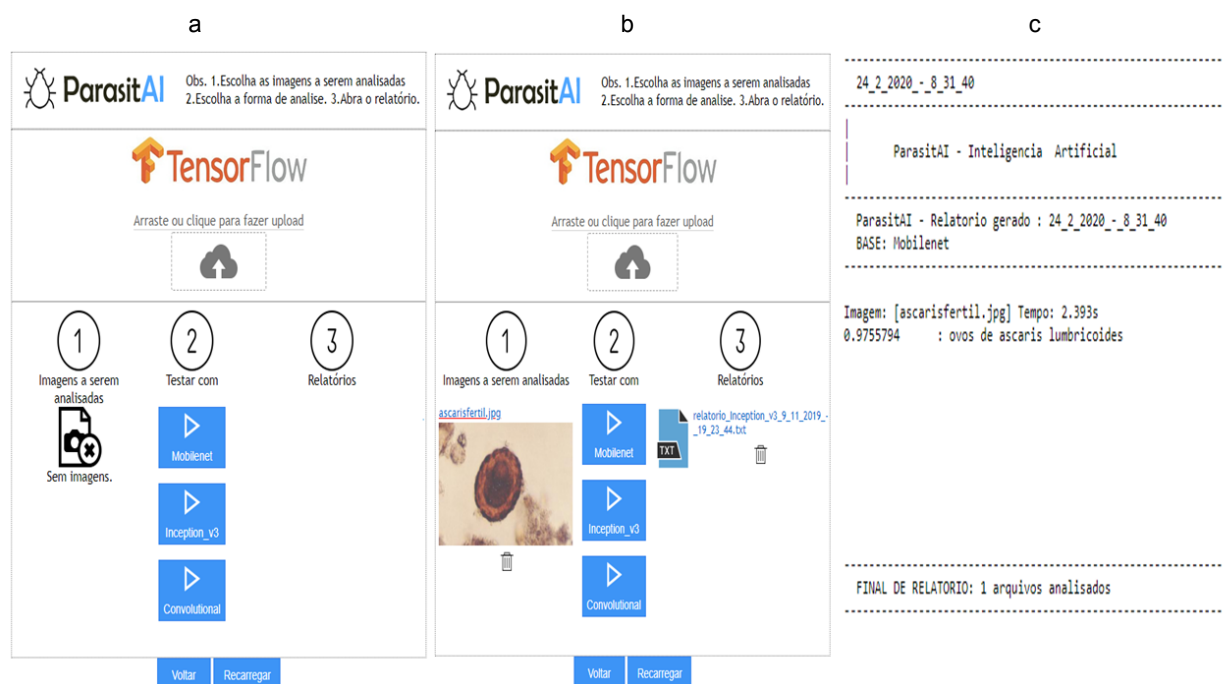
a

ParasitAI

Obs. 1.Escolha as imagens a serem analisadas 2.Escolha a forma de analise. 3.Abra o relatório.

TensorFlow

Arraste ou clique para fazer upload

1
Imagens a serem analisadas

Sem imagens.

2
Testar com

Mobilenet

Inception_v3

Convolutional

3
Relatórios

Voltar Recarregar

b

ParasitAI

Obs. 1.Escolha as imagens a serem analisadas 2.Escolha a forma de analise. 3.Abra o relatório.

TensorFlow

Arraste ou clique para fazer upload

1
Imagens a serem analisadas

ascarisfertil.jpg

2
Testar com

Mobilenet

Inception_v3

Convolutional

3
Relatórios

TXT
relatorio_Inception_v3_9_11_2019_-_19_23_44.txt

Voltar Recarregar

c

24_2_2020_-_8_31_40

ParasitAI - Inteligencia Artificial

ParasitAI - Relatorio gerado : 24_2_2020_-_8_31_40
BASE: Mobilenet

Imagem: [ascarisfertil.jpg] Tempo: 2.393s
0.9755794 : ovos de ascaris lumbricoides

FINAL DE RELATORIO: 1 arquivos analisados